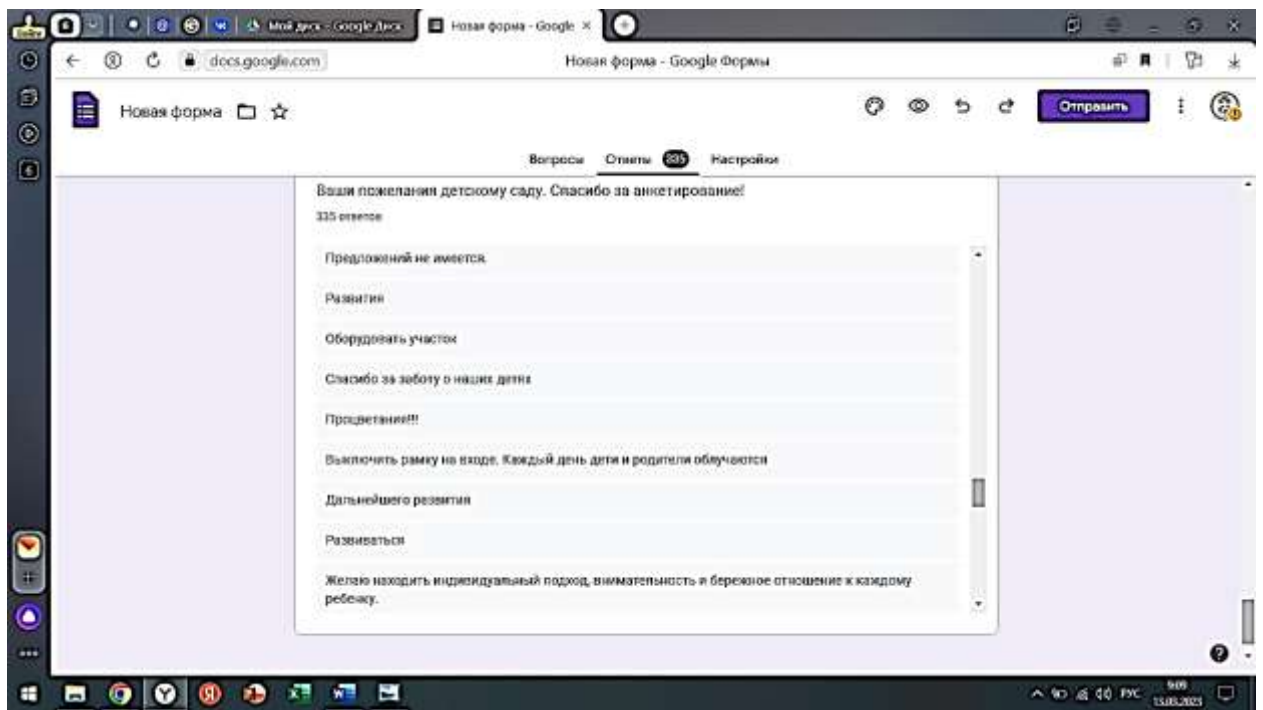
Мой диск - Google Диск
Новая форма - Google ×

docs.google.com
Новая форма - Google Формы

Новая форма

Отправить

Вопросы
Ответы 335
Настройки

Ваши пожелания детскому саду. Спасибо за анкетирование!
335 ответов

Предложений не имеется.

Развития

Оборудовать участок

Спасибо за заботу о наших детях

Процветания!!!

Выключить рамку на входе. Каждый день дети и родители облучаются

Дальнейшего развития

Развиваться

Желаю находить индивидуальный подход, внимательность и бережное отношение к каждому ребенку.

РУС
9:09
15.05.2023